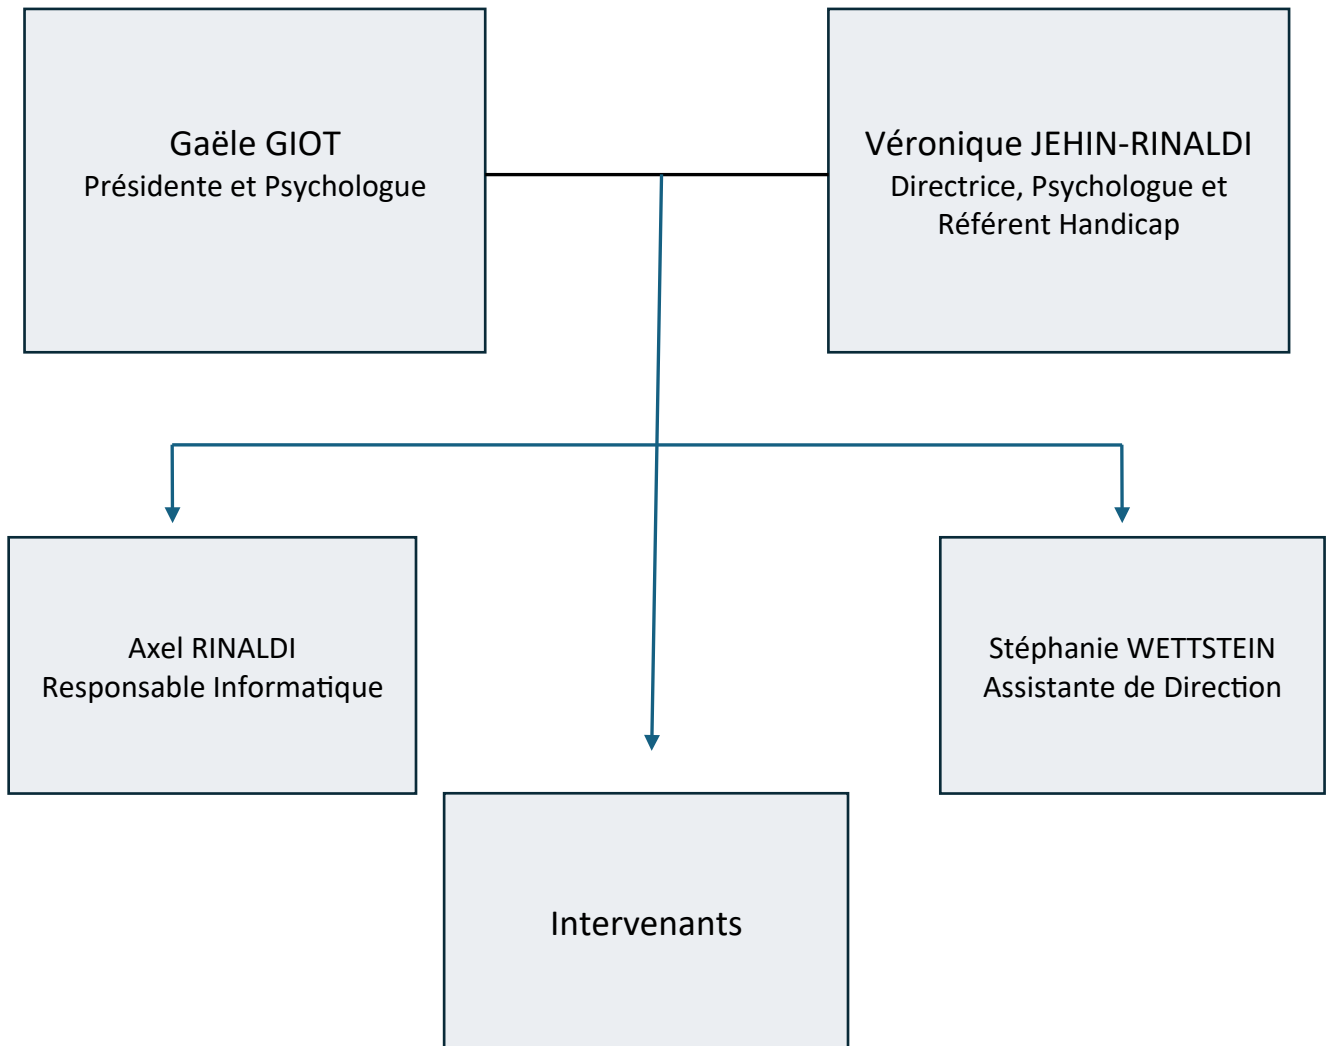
Gaële GIOT
Présidente et Psychologue

Véronique JEHIN-RINALDI
Directrice, Psychologue et Référent Handicap

Axel RINALDI
Responsable Informatique

Stéphanie WETTSTEIN
Assistante de Direction

Intervenants